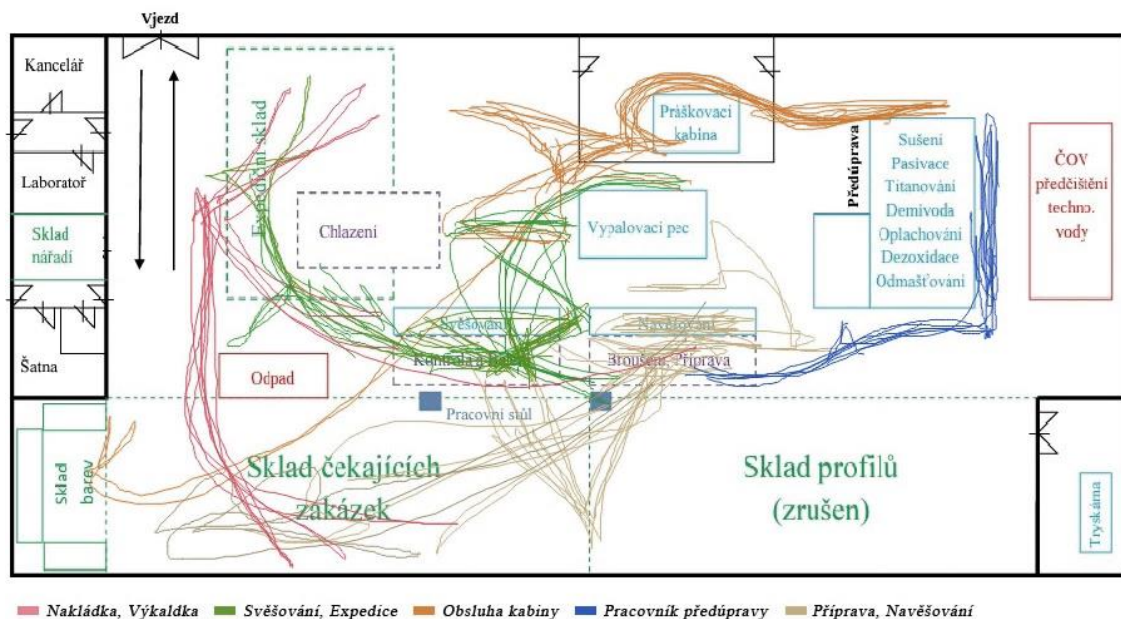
Vjezd

Kancelář

Laboratoř

Sklad nářadí

Šatna

Expediční sklad

Chlazení

Práškovací kabina

Vypalovací pec

Předúprava

Sušení
Pasivace
Titanování
Demivoda
Oplachování
Dezoxidace
Odmašťování

ČOV
předčištění
techno.
vody

Svěšování

Kontrola a balení

Navěšování

Broušení, Příprava

Odpad

Pracovní stůl

Sklad barev

Sklad čekajících zakázek

Sklad profilů
(zrušen)

Tryskáma

Nakládka, Výkaldka   Svěšování, Expedice   Obsluha kabiny   Pracovník předúpravy   Příprava, Navěšování